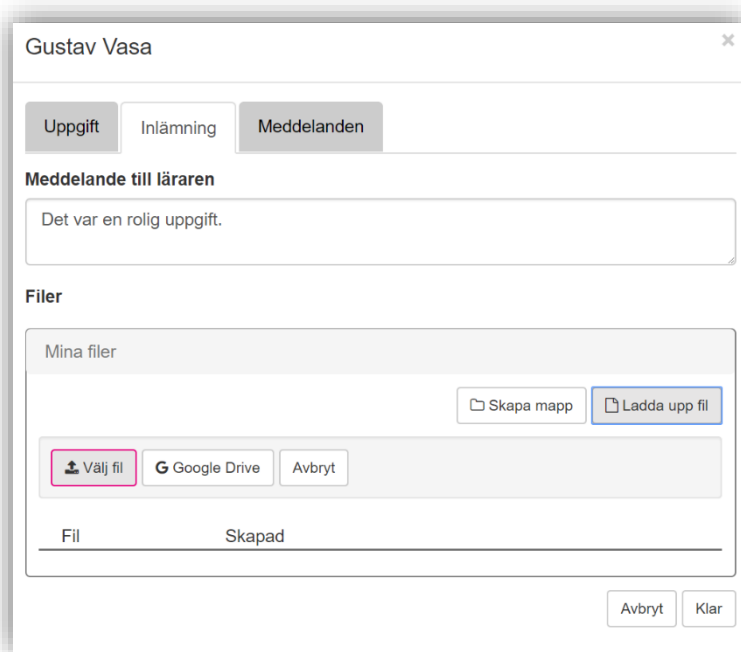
Gustav Vasa

×

Uppgift

Inlämning

Meddelanden

Meddelande till läraren

Det var en rolig uppgift.

Filer

Mina filer

Skapa mapp

Ladda upp fil

Välj fil

Google Drive

Avbryt

| Fil | Skapad |
|---|---|

Avbryt

Klar